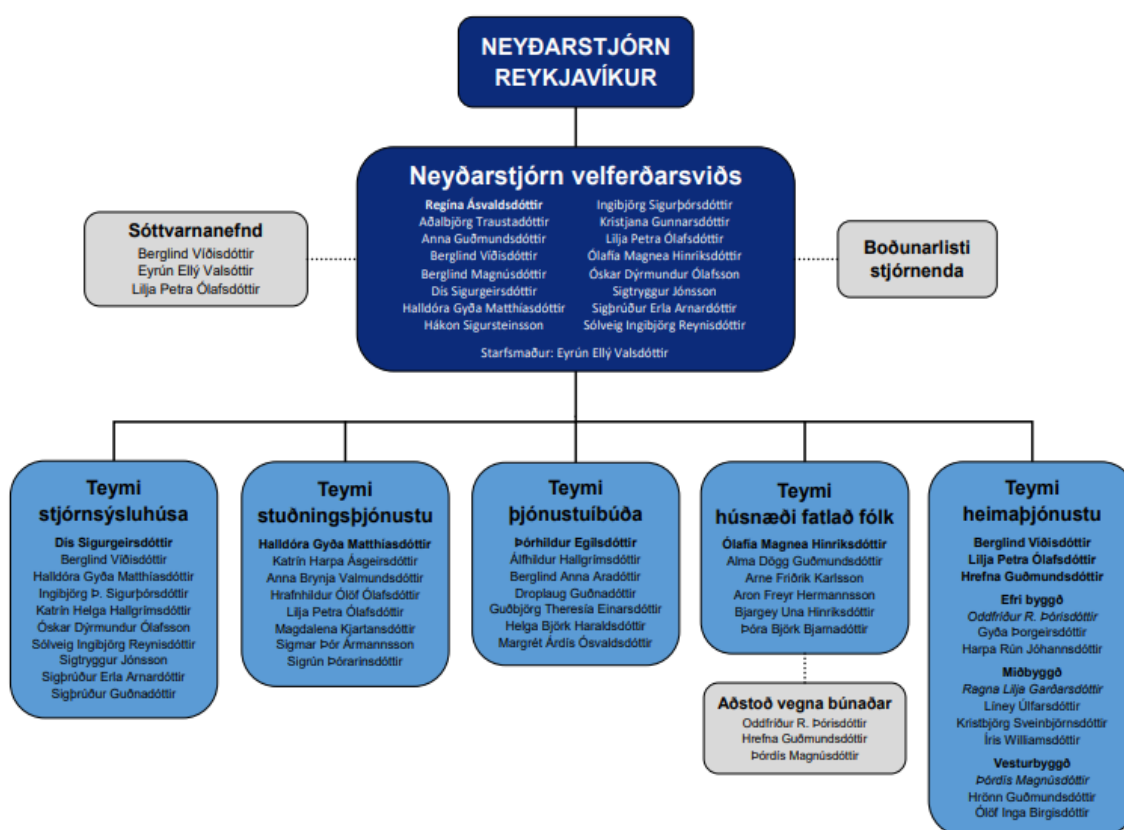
NEYÐARSTJÓRN REYKJAVÍKUR

Neyðarstjórn velferðarsviðs

Regína Ásvaldsdóttir
Aðalbjörg Traustadóttir
Anna Guðmundsdóttir
Berglind Víðisdóttir
Berglind Magnúsdóttir
Dís Sigurgeirsdóttir
Halldóra Gyða Matthíasdóttir
Hákon Sigursteinsson

Ingibjörg Sigurþórsdóttir
Kristjana Gunnarsdóttir
Lilja Petra Ólafsdóttir
Ólafía Magnea Hinriksdóttir
Óskar Dýrmundur Ólafsson
Sigtryggur Jónsson
Sigþrúður Erla Arnardóttir
Sólveig Ingibjörg Reynisdóttir

Starfsmaður: Eyrún Ellý Valsdóttir

Sóttvarnanefnd
Berglind Víðisdóttir
Eyrún Ellý Valsóttir
Lilja Petra Ólafsdóttir

Boðunarlisti stjórnenda

Teymi stjórnsýsluhúsa
Dís Sigurgeirsdóttir
Berglind Víðisdóttir
Halldóra Gyða Matthíasdóttir
Ingibjörg Þ. Sigurþórsdóttir
Katrín Helga Hallgrímsdóttir
Óskar Dýrmundur Ólafsson
Sólveig Ingibjörg Reynisdóttir
Sigtryggur Jónsson
Sigþrúður Erla Arnardóttir
Sigþrúður Guðnadóttir

Teymi stuðningsþjónustu
Halldóra Gyða Matthíasdóttir
Katrín Harpa Ásgeirsdóttir
Anna Brynja Valmundsdóttir
Hrafnhildur Ólöf Ólafsdóttir
Lilja Petra Ólafsdóttir
Magdalena Kjartansdóttir
Sigmar Þór Ármannsson
Sigrún Þórarinsdóttir

Teymi þjónustuíbúða
Þórhildur Egilsdóttir
Álfhildur Hallgrímsdóttir
Berglind Anna Aradóttir
Droplaug Guðnadóttir
Guðbjörg Theresía Einarsdóttir
Helga Björk Haraldsdóttir
Margrét Árdís Ósvaldsdóttir

Teymi húsnæði fatlað fólk
Ólafía Magnea Hinriksdóttir
Alma Dögg Guðmundsdóttir
Arne Friðrik Karlsson
Aron Freyr Hermannsson
Bjargey Una Hinriksdóttir
Þóra Björk Bjarnadóttir

Aðstoð vegna búnaðar
Oddfríður R. Þórisdóttir
Hrefna Guðmundsdóttir
Þórdís Magnúsdóttir

Teymi heimaþjónustu
Berglind Víðisdóttir
Lilja Petra Ólafsdóttir
Hrefna Guðmundsdóttir
Efri byggð
Oddfríður R. Þórisdóttir
Gyða Þorgeirsdóttir
Harpa Rún Jóhannsdóttir
Miðbyggð
Ragna Lilja Garðarsdóttir
Líney Úlfarsdóttir
Kristbjörg Sveinbjörnsdóttir
Íris Williamsdóttir
Vesturbyggð
Þórdís Magnúsdóttir
Hrönn Guðmundsdóttir
Ólöf Inga Birgisdóttir